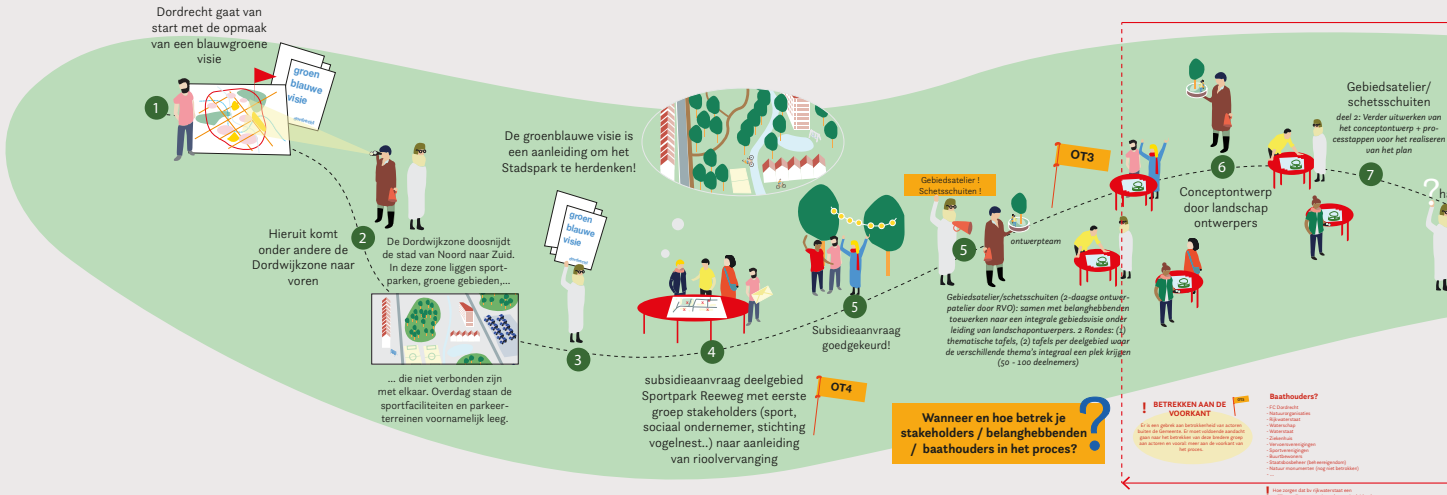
Dordrecht gaat van start met de opmaak van een blauwgroene visie

groen blauwe visie

1

2

Hieruit komt onder andere de Dordwijkzone naar voren

De Dordwijkzone doosnijdt de stad van Noord naar Zuid. In deze zone liggen sportparken, groene gebieden,...

... die niet verbonden zijn met elkaar. Overdag staan de sportfaciliteiten en parkeerterreinen voornamelijk leeg.

De groenblauwe visie is een aanleiding om het Stadspark te herdenken!

groen blauwe visie

3

4

subsidieaanvraag deelgebied Sportpark Reeweg met eerste groep stakeholders (sport, sociaal ondernemer, stichting vogelnest..) naar aanleiding van rioolvervanging

OT4

5

Subsidieaanvraag goedgekeurd!

Gebiedsatelier ! Schetsschuiten !

5

ontwerpteam

OT3

Gebiedsatelier/schetsschuiten (2-daagse ontwerpatelier door RVO): samen met belanghebbenden toewerken naar een integrale gebiedsvisie onder leiding van landschapsontwerpers. 2 Rondes: (1) thematische tafels, (2) tafels per deelgebied waar de verschillende thema's integraal een plek krijgen (50 - 100 deelnemers)

6

Conceptontwerp door landschap ontwerpers

Gebiedsatelier/ schetsschuiten

deel 2: Verder uitwerken van het conceptontwerp + processtappen voor het realiseren van het plan

7

Wanneer en hoe betrek je stakeholders / belanghebbenden / baathouders in het proces?

BETREKKEN AAN DE VOORKANT

Baathouders?

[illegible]